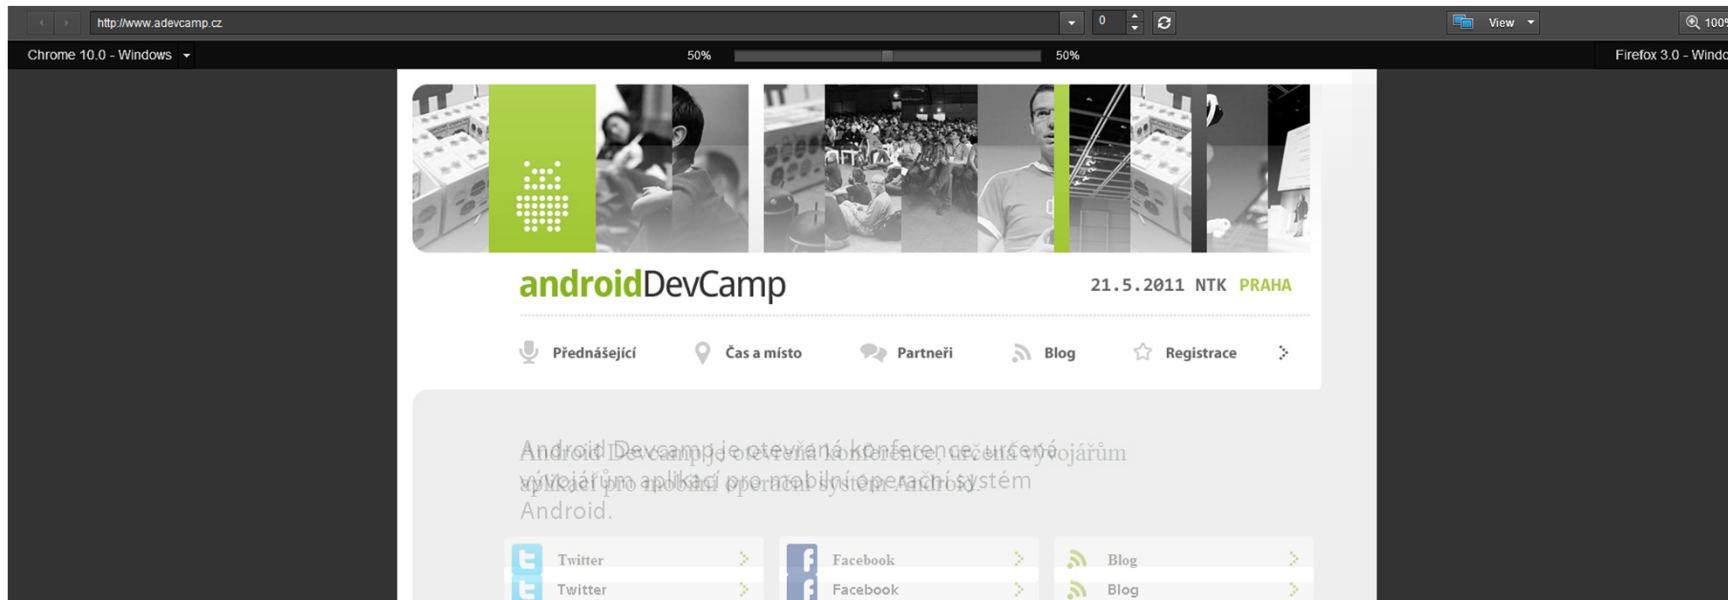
http://www.adevcamp.cz

0

View

100%

Chrome 10.0 - Windows

50%

50%

Firefox 3.0 - Windo

androidDevCamp

21.5.2011 NTK PRAHA

Přednášející

Čas a místo

Partneři

Blog

Registrace

Android Devcamp je otevřená konference určená vývojářům aplikací pro mobilní operační systém Android.

Android Devcamp je otevřená konference určená vývojářům aplikací pro mobilní operační systém Android.

Twitter

Twitter

Facebook

Facebook

Blog

Blog